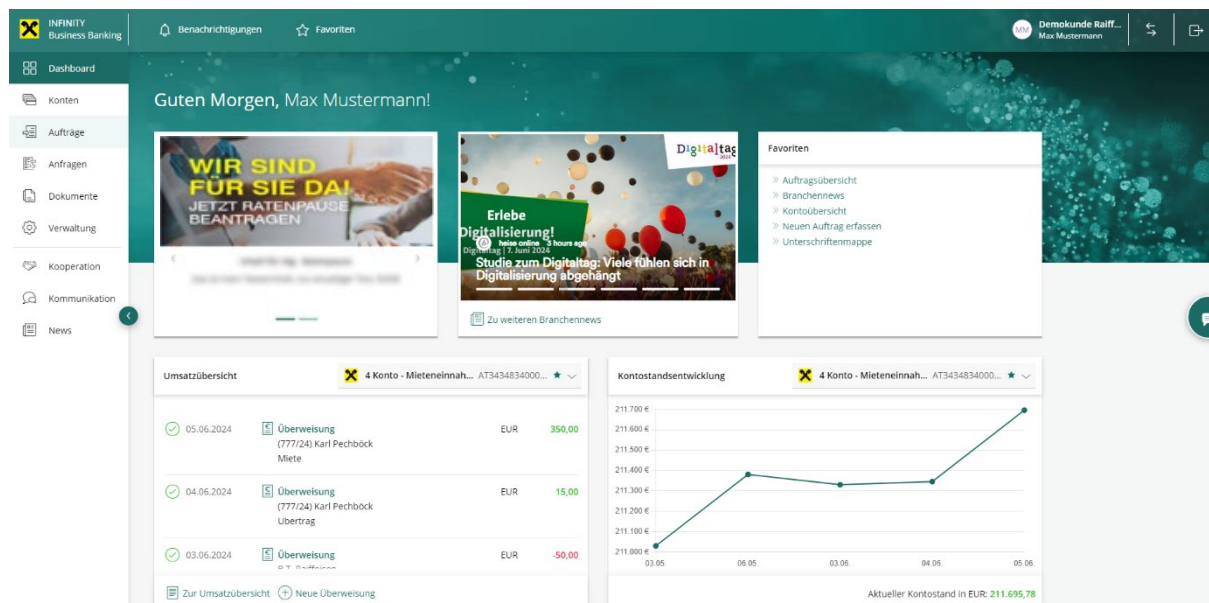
INFINITY Business Banking

Benachrichtigungen

Favoriten

MM Demokunde Raiff... Max Mustermann

Dashboard
Konten
Aufträge
Anfragen
Dokumente
Verwaltung
Kooperation
Kommunikation
News

Guten Morgen, Max Mustermann!

WIR SIND FÜR SIE DA! JETZT RATENPAUSE BEANTRAGEN

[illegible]

Digitaltag 2024

Erlebe Digitalisierung!

heise online 3 hours ago
Digitaltag | 7. Juni 2024
Studie zum Digitaltag: Viele fühlen sich in Digitalisierung abgehängt

Zu weiteren Branchennews

Favoriten
Auftragsübersicht
Branchennews
Kontoübersicht
Neuen Auftrag erfassen
Unterschriftenmappe

Umsatzübersicht

4 Konto - Mieteneinnah... AT3434834000...

05.06.2024 Überweisung (777/24) Karl Pechböck Miete EUR 350,00

04.06.2024 Überweisung (777/24) Karl Pechböck Ubertrag EUR 15,00

03.06.2024 Überweisung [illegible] EUR -50,00

Zur Umsatzübersicht
Neue Überweisung

Kontostandsentwicklung

4 Konto - Mieteneinnah... AT3434834000...

211.700 €
211.600 €
211.500 €
211.400 €
211.300 €
211.200 €
211.100 €
211.000 €

03.05. 06.05. 03.06. 04.06. 05.06.

Aktueller Kontostand in EUR: 211.695,78